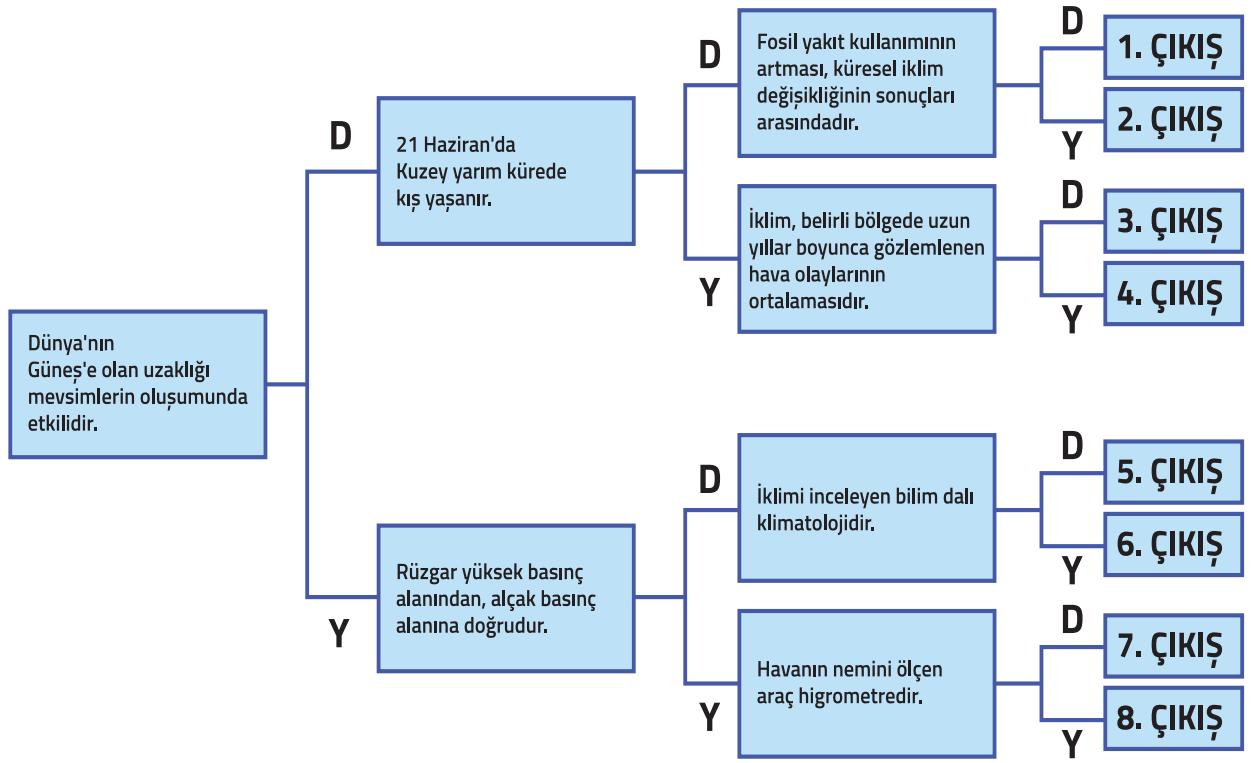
Dünya'nın Güneş'e olan uzaklığı mevsimlerin oluşumunda etkilidir.

D

21 Haziran'da Kuzey yarım kürede kış yaşanır.

D

Fosil yakıt kullanımının artması, küresel iklim değişikliğinin sonuçları arasındadır.

D

1. ÇIKIŞ

Y

2. ÇIKIŞ

Y

İklim, belirli bölgede uzun yıllar boyunca gözlemlenen hava olaylarının ortalamasıdır.

D

3. ÇIKIŞ

Y

4. ÇIKIŞ

Y

Rüzgar yüksek basınç alanından, alçak basınç alanına doğrudur.

D

İklimi inceleyen bilim dalı klimatolojidir.

D

5. ÇIKIŞ

Y

6. ÇIKIŞ

Y

Havanın nemini ölçen araç higrometredir.

D

7. ÇIKIŞ

Y

8. ÇIKIŞ